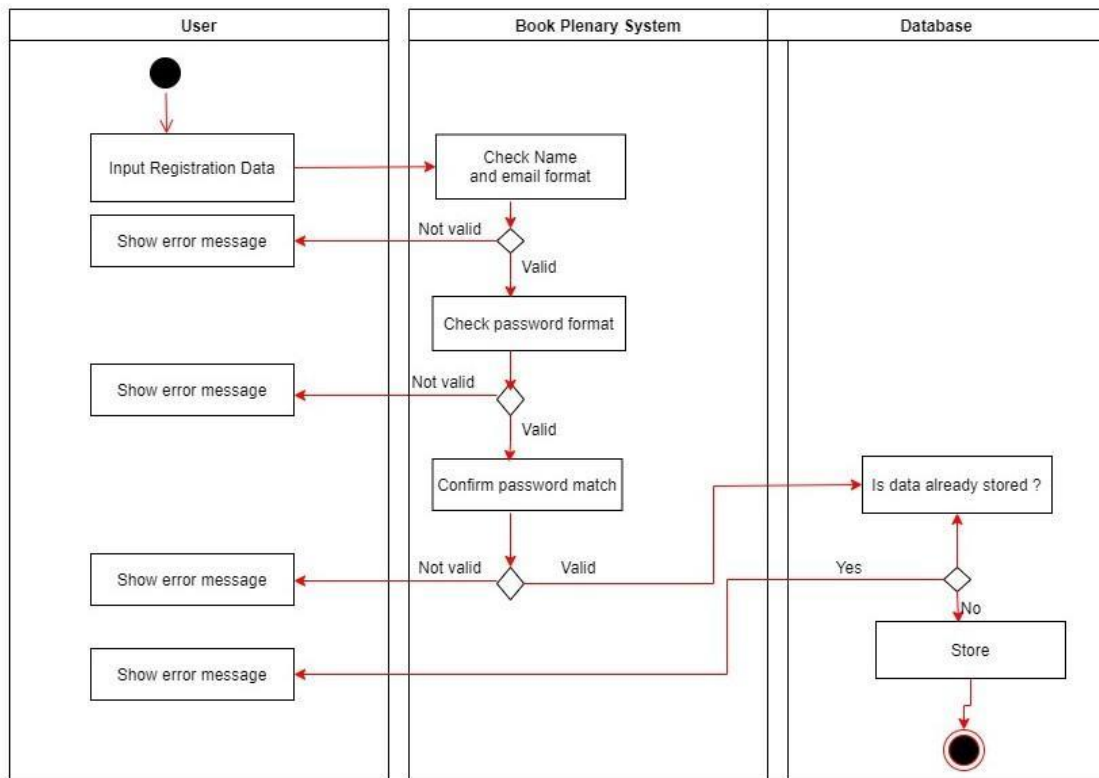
User

Book Plenary System

Database

Input Registration Data

Check Name and email format

Not valid

Show error message

Valid

Check password format

Not valid

Show error message

Valid

Confirm password match

Is data already stored ?

Not valid

Show error message

Valid

Yes

No

Store

Show error message